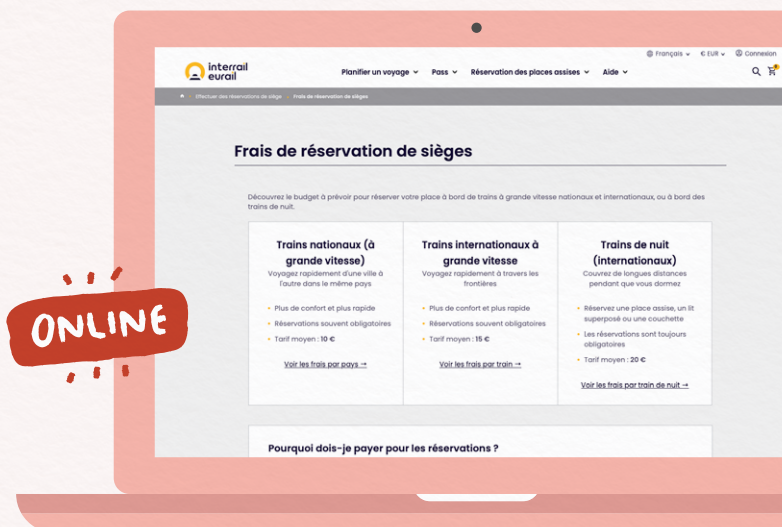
Français ⌄ € EUR ⌄ Connexion

interrail eurail

Planifier un voyage ⌄ Pass ⌄ Réservation des places assises ⌄ Aide ⌄

Effectuer des réservations de siège › Frais de réservation de siège

Frais de réservation de sièges

Découvrez le budget à prévoir pour réserver votre place à bord de trains à grande vitesse nationaux et internationaux, ou à bord des trains de nuit.

Trains nationaux (à grande vitesse)
Voyagez rapidement d'une ville à l'autre dans le même pays
• Plus de confort et plus rapide
• Réservations souvent obligatoires
• Tarif moyen : 10 €
Voir les frais par pays →

Trains internationaux à grande vitesse
Voyagez rapidement à travers les frontières
• Plus de confort et plus rapide
• Réservations souvent obligatoires
• Tarif moyen : 15 €
Voir les frais par train →

Trains de nuit (internationaux)
Couvrez de longues distances pendant que vous dormez
• Réservez une place assise, un lit superposé ou une couchette
• Les réservations sont toujours obligatoires
• Tarif moyen : 20 €
Voir les frais par train de nuit →

Pourquoi dois-je payer pour les réservations ?

ONLINE